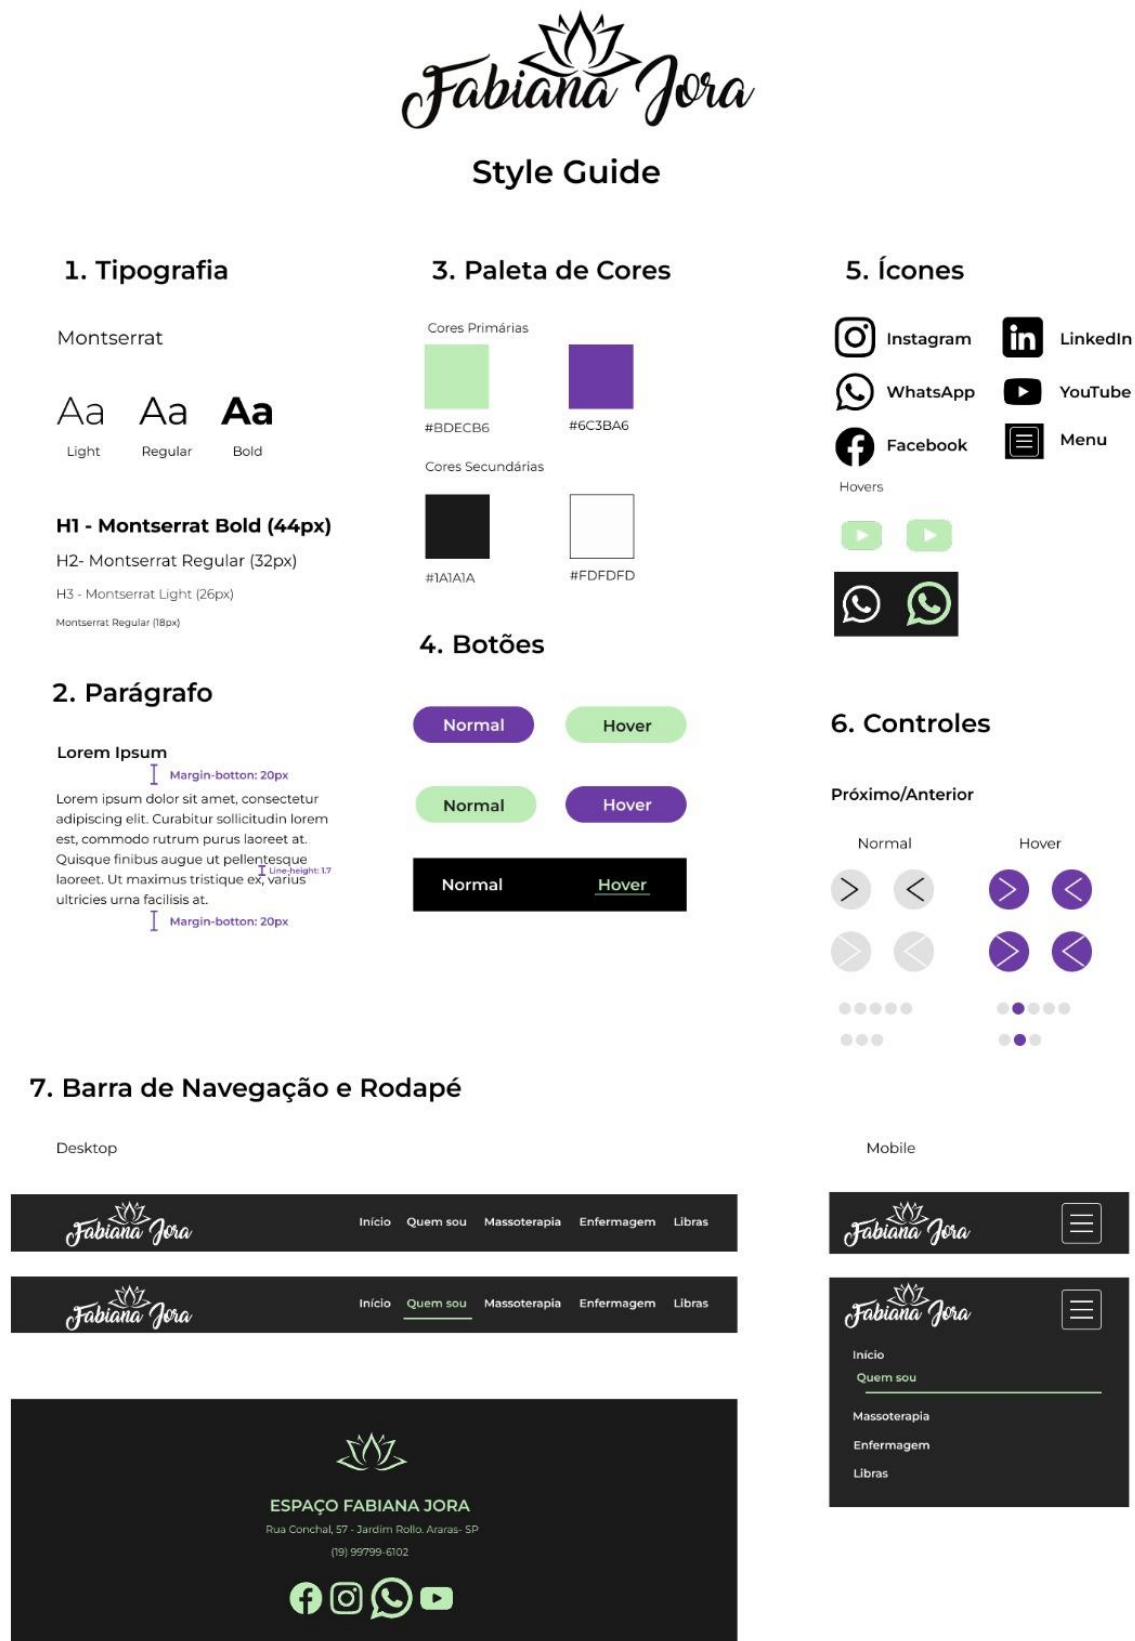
Fabiana Jora

Style Guide

1. Tipografia

Montserrat

Aa Light
Aa Regular
Aa Bold

H1 - Montserrat Bold (44px)
H2- Montserrat Regular (32px)
H3 - Montserrat Light (26px)
Montserrat Regular (18px)

2. Parágrafo

Lorem Ipsum
Margin-botton: 20px
Lorem ipsum dolor sit amet, consectetur adipiscing elit. Curabitur sollicitudin lorem est, commodo rutrum purus laoreet at. Quisque finibus augue ut pellentesque laoreet. Ut maximus tristique ex, varius ultricies urna facilisis at.
Line-height: 1.7
Margin-botton: 20px

3. Paleta de Cores

Cores Primárias
#BDECB6
#6C3BA6
Cores Secundárias
#1A1A1A
#FDFDFD

4. Botões

Normal Hover
Normal Hover
Normal Hover

5. Ícones

Instagram
LinkedIn
WhatsApp
YouTube
Facebook
Menu
Hovers

6. Controles

Próximo/Anterior
Normal
Hover

7. Barra de Navegação e Rodapé

Desktop

Fabiana Jora Início Quem sou Massoterapia Enfermagem Libras
Fabiana Jora Início Quem sou Massoterapia Enfermagem Libras

ESPAÇO FABIANA JORA
Rua Conchal, 57 - Jardim Rollo. Araras- SP
(19) 99799-6102

Mobile

Fabiana Jora
Fabiana Jora
Início
Quem sou
Massoterapia
Enfermagem
Libras